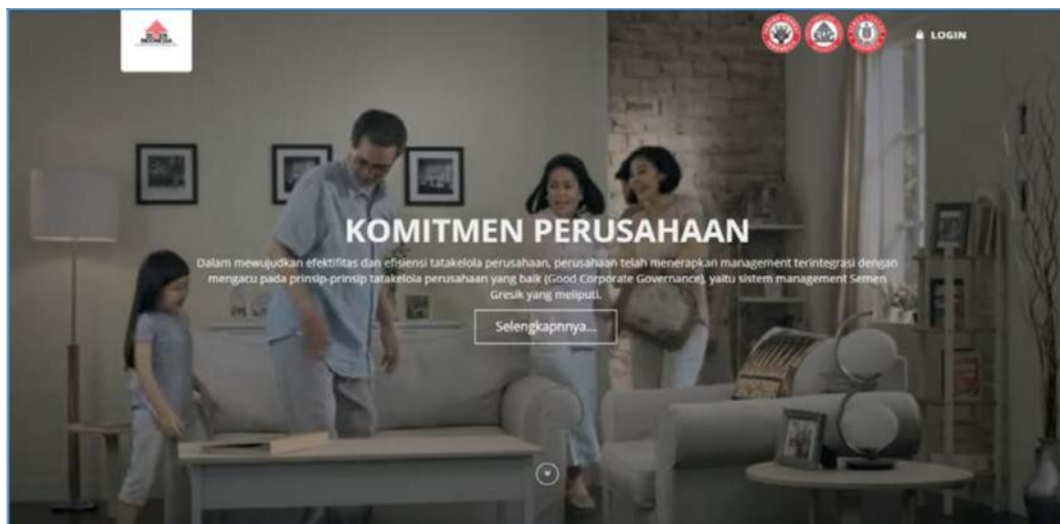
LOGIN

KOMITMEN PERUSAHAAN

Dalam mewujudkan efektifitas dan efisiensi tatakelola perusahaan, perusahaan telah menerapkan management terintegrasi dengan mengacu pada prinsip-prinsip tatakelola perusahaan yang baik (Good Corporate Governance), yaitu sistem management Semen Gresik yang meliputi.

Selengkapnnya...